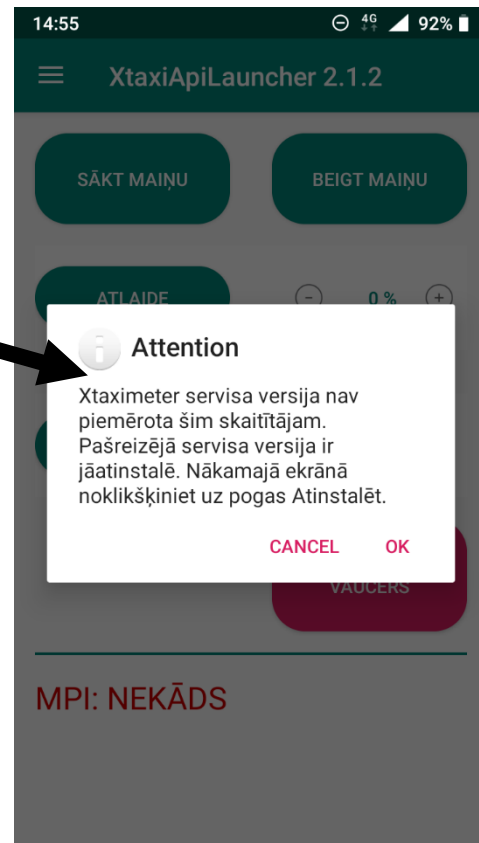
14:55 4G 92%

XtaxiApiLauncher 2.1.2

SĀKT MAIŅU

BEIGT MAIŅU

ATLAIDE

0 %

Attention

Xtaximeter servisa versija nav piemērota šim skaitītājam. Pašreizējā servisa versija ir jāatinstalē. Nākamajā ekrānā noklikšķiniet uz pogas Atinstalēt.

CANCEL

OK

VAUČERS

MPI: NEKĀDS